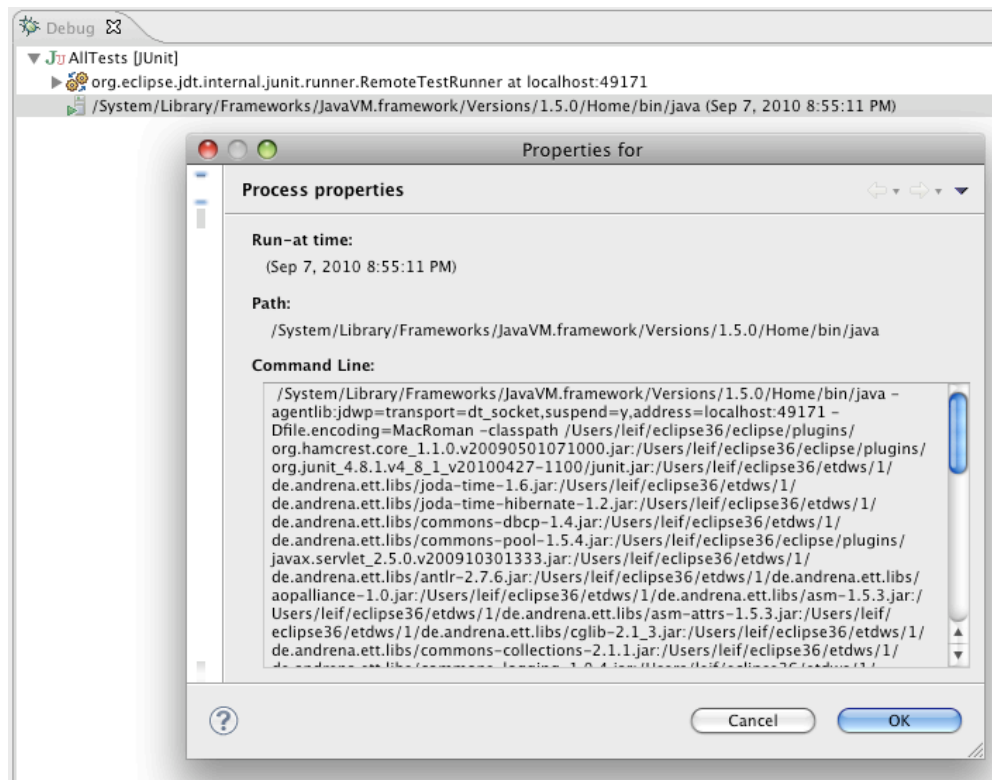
Debug

AllTests [JUnit]

org.eclipse.jdt.internal.junit.runner.RemoteTestRunner at localhost:49171

/System/Library/Frameworks/JavaVM.framework/Versions/1.5.0/Home/bin/java (Sep 7, 2010 8:55:11 PM)

Properties for

Process properties

Run-at time:

(Sep 7, 2010 8:55:11 PM)

Path:

/System/Library/Frameworks/JavaVM.framework/Versions/1.5.0/Home/bin/java

Command Line:

/System/Library/Frameworks/JavaVM.framework/Versions/1.5.0/Home/bin/java -agentlib:jdwp=transport=dt_socket,suspend=y,address=localhost:49171 -Dfile.encoding=MacRoman -classpath /Users/leif/eclipse36/eclipse/plugins/org.hamcrest.core_1.1.0.v20090501071000.jar:/Users/leif/eclipse36/eclipse/plugins/org.junit_4.8.1.v4_8_1_v20100427-1100/junit.jar:/Users/leif/eclipse36/etdws/1/de.andrena.ett.libs/joda-time-1.6.jar:/Users/leif/eclipse36/etdws/1/de.andrena.ett.libs/joda-time-hibernate-1.2.jar:/Users/leif/eclipse36/etdws/1/de.andrena.ett.libs/commons-dbcp-1.4.jar:/Users/leif/eclipse36/etdws/1/de.andrena.ett.libs/commons-pool-1.5.4.jar:/Users/leif/eclipse36/eclipse/plugins/javax.servlet_2.5.0.v200910301333.jar:/Users/leif/eclipse36/etdws/1/de.andrena.ett.libs/antlr-2.7.6.jar:/Users/leif/eclipse36/etdws/1/de.andrena.ett.libs/aopalliance-1.0.jar:/Users/leif/eclipse36/etdws/1/de.andrena.ett.libs/asm-1.5.3.jar:/Users/leif/eclipse36/etdws/1/de.andrena.ett.libs/asm-attrs-1.5.3.jar:/Users/leif/eclipse36/etdws/1/de.andrena.ett.libs/cglib-2.1_3.jar:/Users/leif/eclipse36/etdws/1/de.andrena.ett.libs/commons-collections-2.1.1.jar:/Users/leif/eclipse36/etdws/1/ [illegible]

Cancel

OK